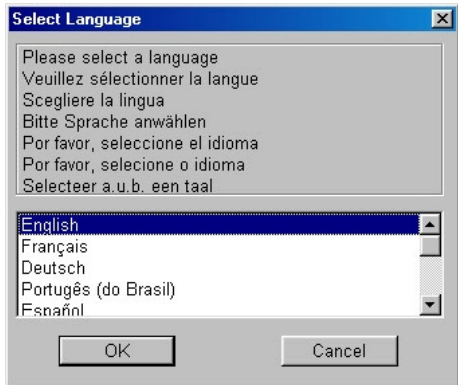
Select Language

Please select a language
Veuillez sélectionner la langue
Scegliere la lingua
Bitte Sprache anwählen
Por favor, seleccione el idioma
Por favor, selecione o idioma
Selecteer a.u.b. een taal

English
Français
Deutsch
Portugês (do Brasil)
Español

OK
Cancel